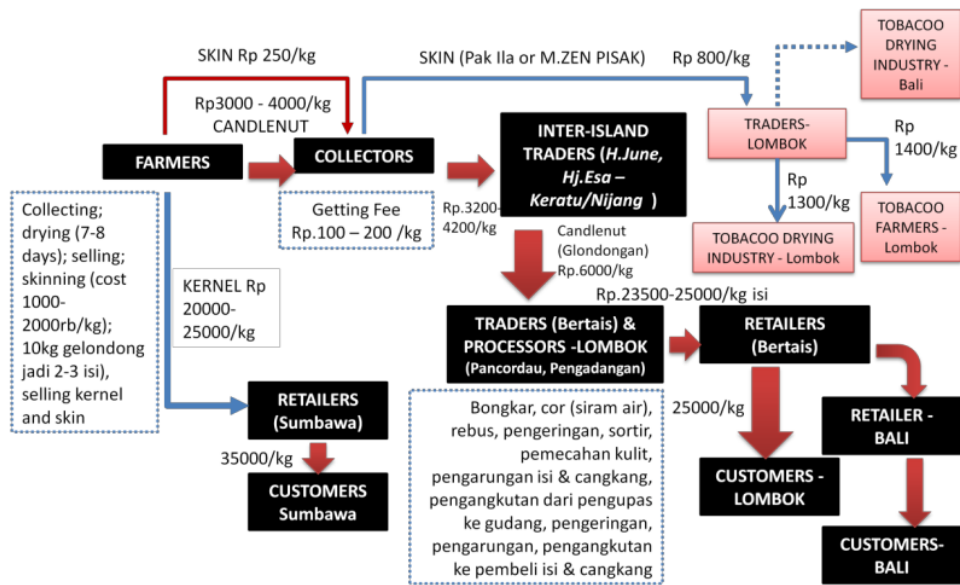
SKIN Rp 250/kg

Rp3000 - 4000/kg CANDLENUT

SKIN (Pak Ila or M.ZEN PISAK)

Rp 800/kg

TOBACOO DRYING INDUSTRY - Bali

TRADERS-LOMBOK

Rp 1400/kg

FARMERS

COLLECTORS

INTER-ISLAND TRADERS (H.June, Hj.Esa – Keratu/Nijang )

Rp 1300/kg

TOBACOO FARMERS - Lombok

Collecting; drying (7-8 days); selling; skinning (cost 1000-2000rb/kg); 10kg gelondong jadi 2-3 isi), selling kernel and skin

Getting Fee Rp.100 – 200 /kg

Rp.3200-4200/kg

Candlenut (Glondongan) Rp.6000/kg

TOBACOO DRYING INDUSTRY - Lombok

KERNEL Rp 20000-25000/kg

Rp.23500-25000/kg isi

TRADERS (Bertais) & PROCESSORS -LOMBOK (Pancordau, Pengadangan)

RETAILERS (Bertais)

RETAILERS (Sumbawa)

Bongkar, cor (siram air), rebus, pengeringan, sortir, pemecahan kulit, pengarungan isi & cangkang, pengangkutan dari pengupas ke gudang, pengeringan, pengarungan, pengangkutan ke pembeli isi & cangkang

25000/kg

RETAILER - BALI

35000/kg

CUSTOMERS Sumbawa

CUSTOMERS - LOMBOK

CUSTOMERS-BALI